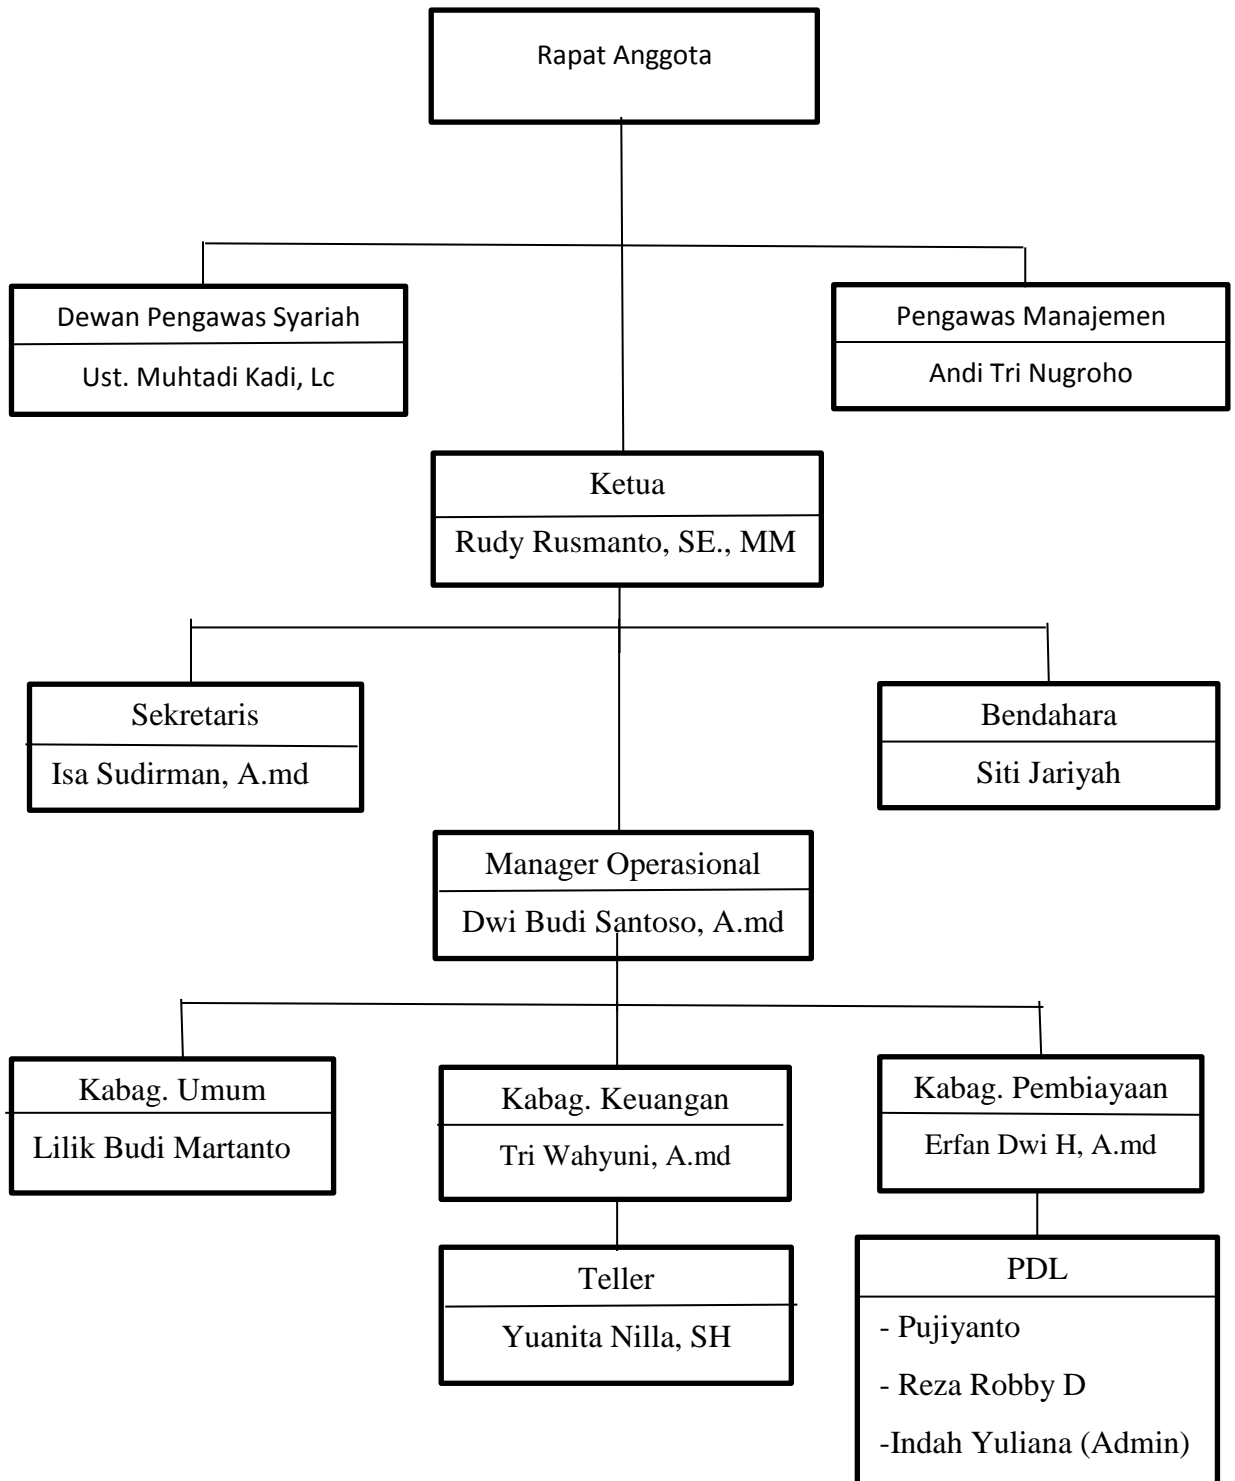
Rapat Anggota

Dewan Pengawas Syariah
Ust. Muhtadi Kadi, Lc

Pengawas Manajemen
Andi Tri Nugroho

Ketua
Rudy Rusmanto, SE., MM

Sekretaris
Isa Sudirman, A.md

Bendahara
Siti Jariyah

Manager Operasional
Dwi Budi Santoso, A.md

Kabag. Umum
Lilik Budi Martanto

Kabag. Keuangan
Tri Wahyuni, A.md

Kabag. Pembiayaan
Erfan Dwi H, A.md

Teller
Yuanita Nilla, SH

PDL
- Pujiyanto
- Reza Robby D
-Indah Yuliana (Admin)